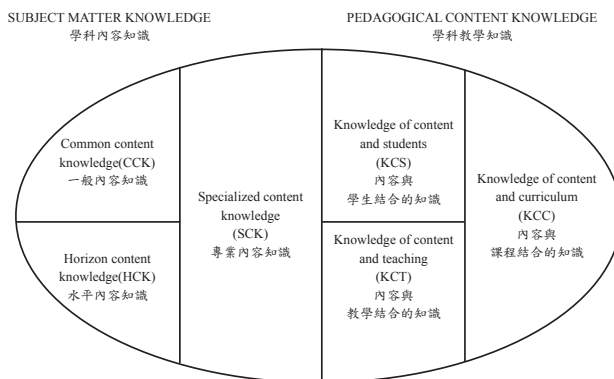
SUBJECT MATTER KNOWLEDGE
學科內容知識

PEDAGOGICAL CONTENT KNOWLEDGE
學科教學知識

Common content knowledge(CCK)
一般內容知識

Horizon content knowledge(HCK)
水平內容知識

Specialized content knowledge
(SCK)
專業內容知識

Knowledge of content and students
(KCS)
內容與
學生結合的知識

Knowledge of content and teaching
(KCT)
內容與
教學結合的知識

Knowledge of content and curriculum
(KCC)
內容與
課程結合的知識